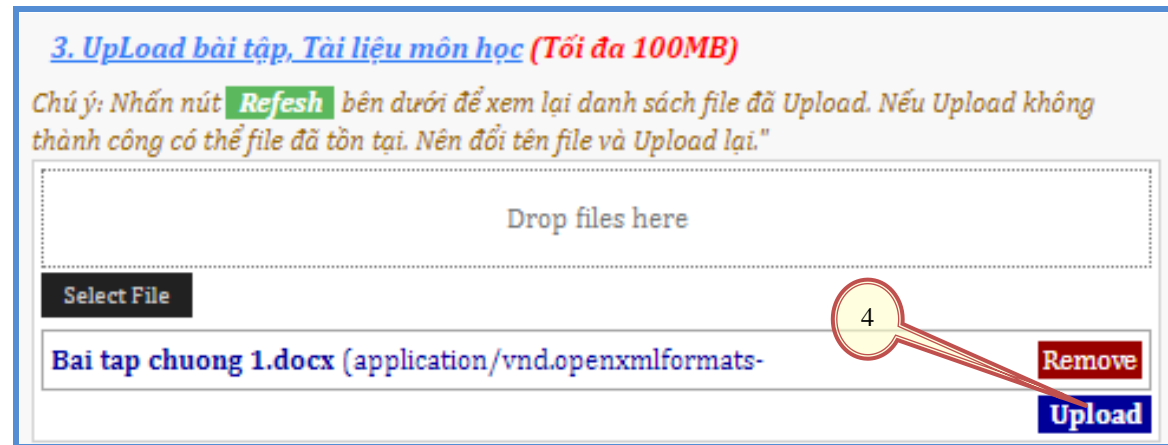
3. UpLoad bài tập, Tài liệu môn học (Tối đa 100MB)

Chú ý: Nhấn nút Refesh bên dưới để xem lại danh sách file đã Upload. Nếu Upload không thành công có thể file đã tồn tại. Nên đổi tên file và Upload lại."

Drop files here

Select File

4

Bai tap chuong 1.docx (application/vnd.openxmlformats-

Remove

Upload